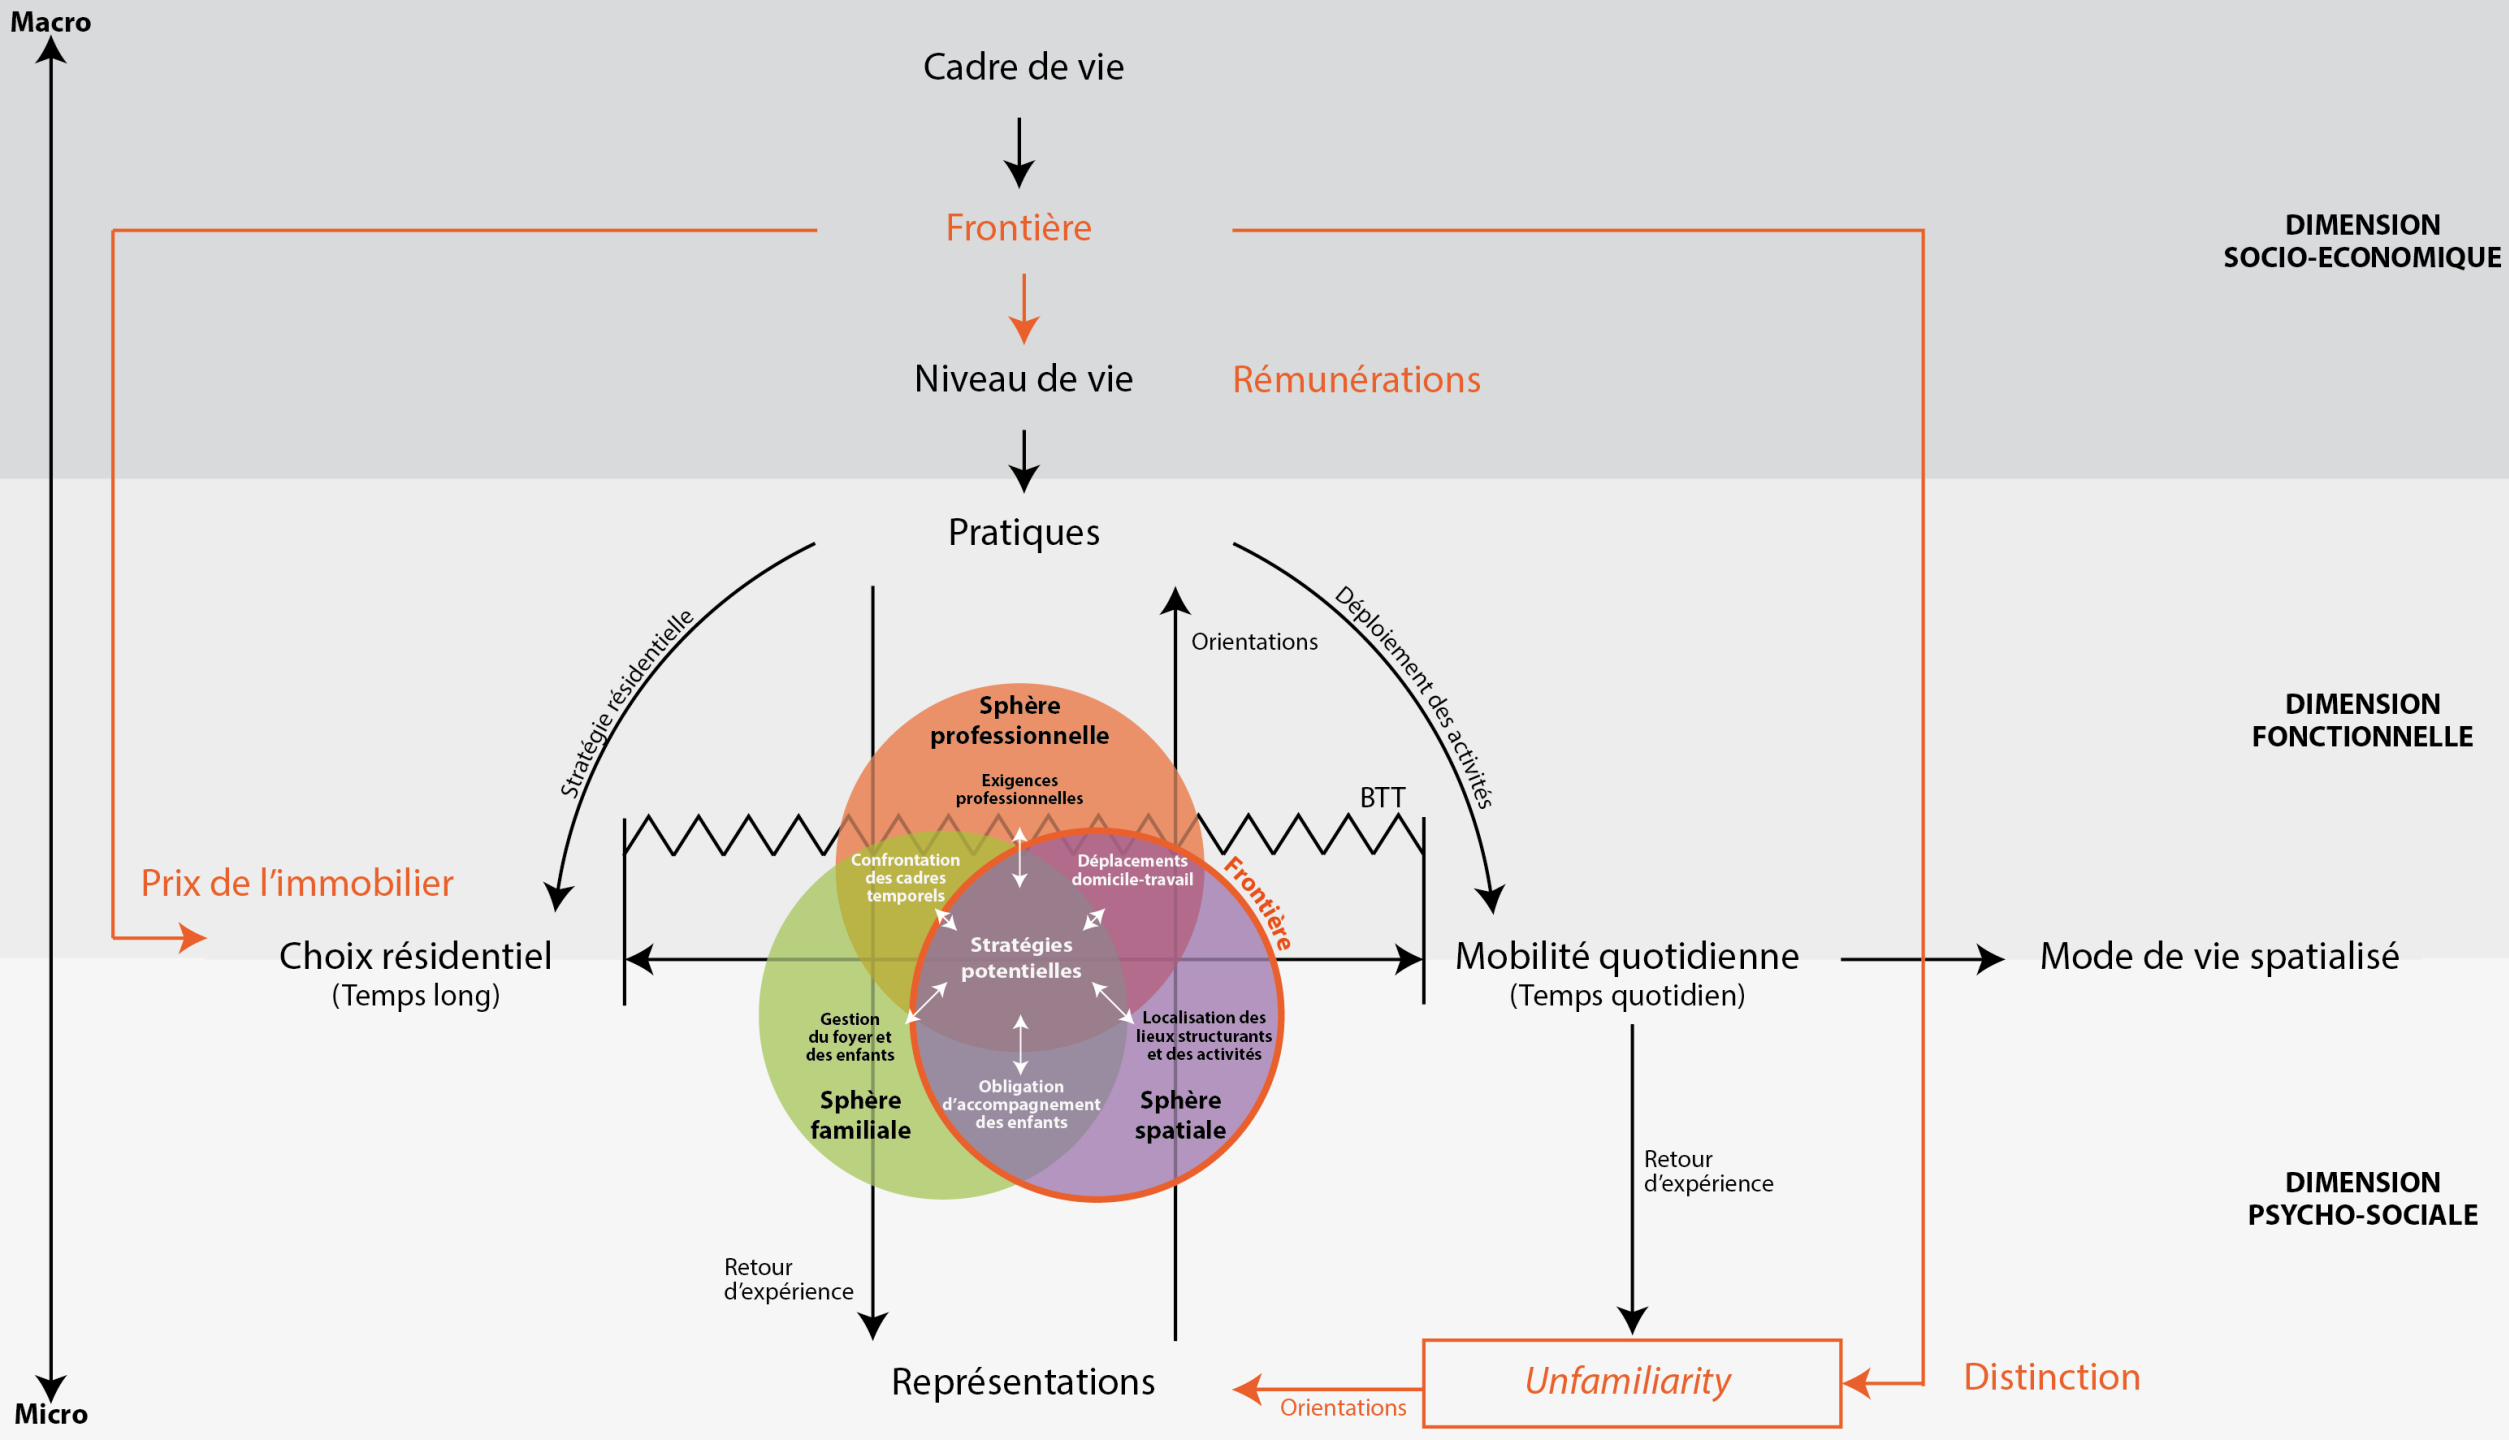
Macro

Cadre de vie

Frontière

DIMENSION SOCIO-ECONOMIQUE

Niveau de vie

Rémunérations

Pratiques

Stratégie résidentielle

Orientations

Déploiement des activités

DIMENSION FONCTIONNELLE

Sphère professionnelle

Exigences professionnelles

BTT

Prix de l'immobilier

Confrontation des cadres temporels

Déplacements domicile-travail

Frontière

Stratégies potentielles

Choix résidentiel
(Temps long)

Mobilité quotidienne
(Temps quotidien)

Mode de vie spatialisé

Gestion du foyer et des enfants

Localisation des lieux structurants et des activités

Obligation d'accompagnement des enfants

Sphère familiale

Sphère spatiale

Retour d'expérience

DIMENSION PSYCHO-SOCIALE

Retour d'expérience

Représentations

Orientations

Unfamiliarity

Distinction

Micro